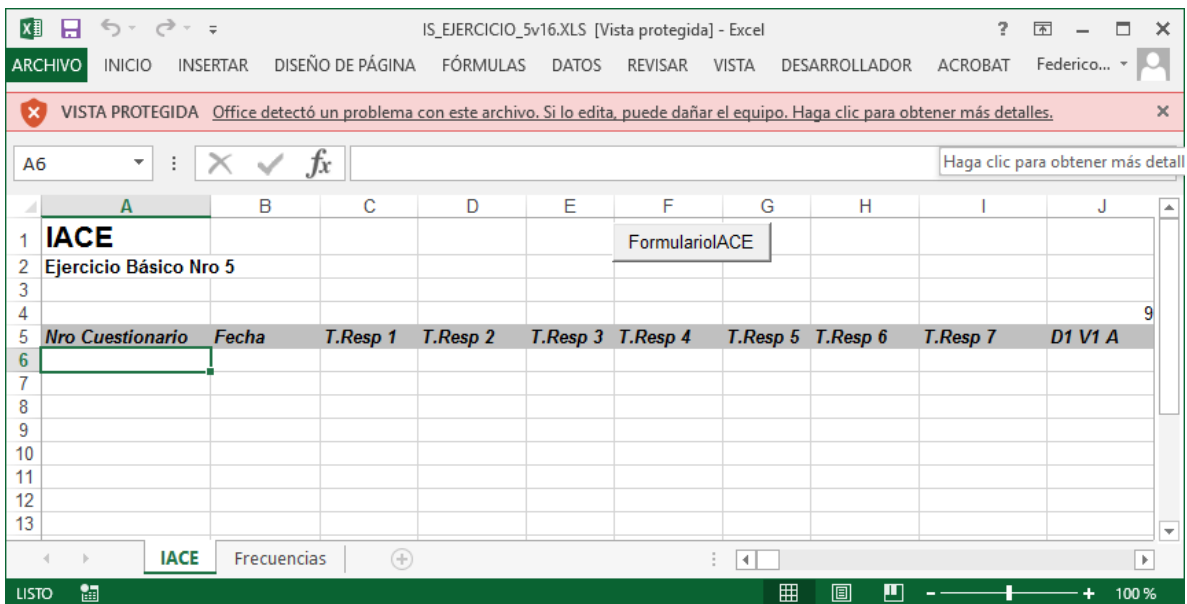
IS_EJERCICIO_5v16.XLS [Vista protegida] - Excel

ARCHIVO INICIO INSERTAR DISEÑO DE PÁGINA FÓRMULAS DATOS REVISAR VISTA DESARROLLADOR ACROBAT Federico...

VISTA PROTEGIDA Office detectó un problema con este archivo. Si lo edita, puede dañar el equipo. Haga clic para obtener más detalles.

A6 $fx$ Haga clic para obtener más detall

| | A | B | C | D | E | F | G | H | I | J |
|---|---|---|---|---|---|---|---|---|---|---|
| 1 | IACE | | | | | FormularioIACE | | | | |
| 2 | Ejercicio Básico Nro 5 | | | | | | | | | |
| 3 | | | | | | | | | | |
| 4 | | | | | | | | | | 9 |
| 5 | Nro Cuestionario | Fecha | T.Resp 1 | T.Resp 2 | T.Resp 3 | T.Resp 4 | T.Resp 5 | T.Resp 6 | T.Resp 7 | D1 V1 A |
| 6 | | | | | | | | | | |
| 7 | | | | | | | | | | |
| 8 | | | | | | | | | | |
| 9 | | | | | | | | | | |
| 10 | | | | | | | | | | |
| 11 | | | | | | | | | | |
| 12 | | | | | | | | | | |
| 13 | | | | | | | | | | |

IACE Frecuencias

LISTO 100 %